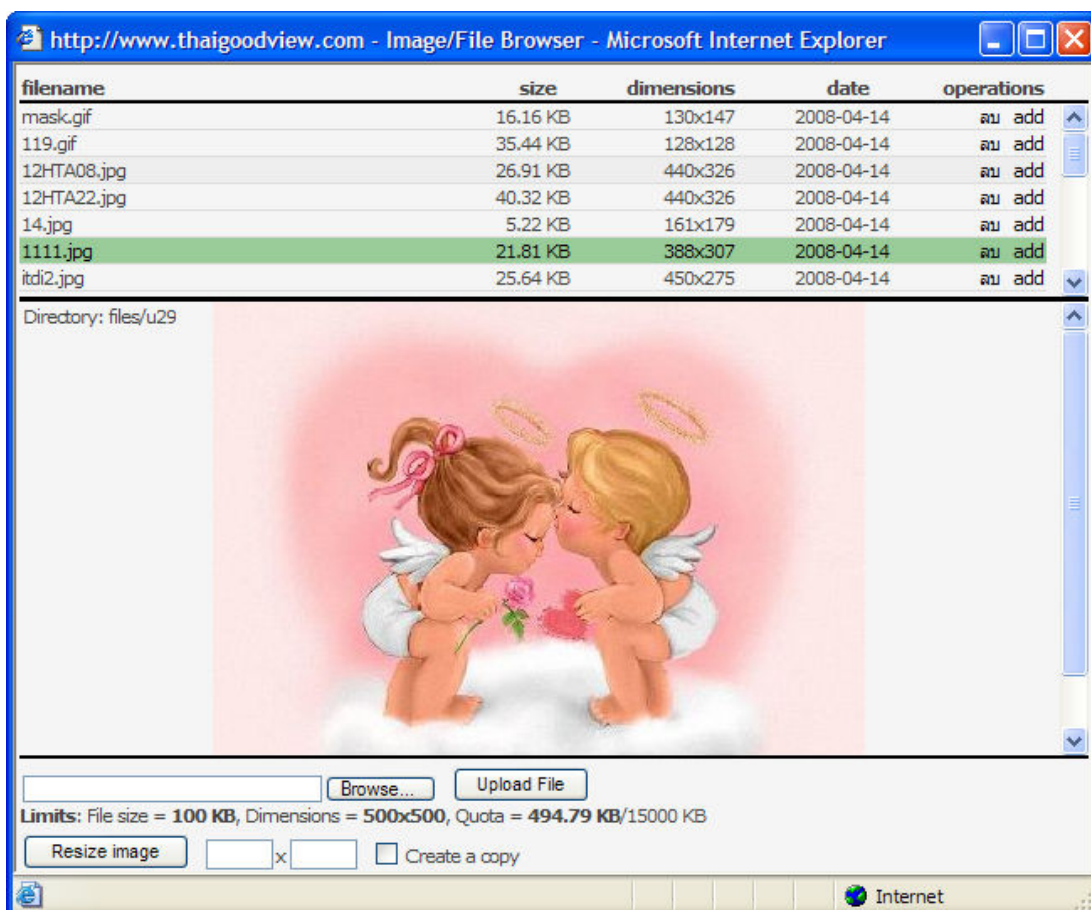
http://www.thaigoodview.com - Image/File Browser - Microsoft Internet Explorer

| filename | size | dimensions | date | operations |
|---|---|---|---|---|
| mask.gif | 16.16 KB | 130x147 | 2008-04-14 | ลบ add |
| 119.gif | 35.44 KB | 128x128 | 2008-04-14 | ลบ add |
| 12HTA08.jpg | 26.91 KB | 440x326 | 2008-04-14 | ลบ add |
| 12HTA22.jpg | 40.32 KB | 440x326 | 2008-04-14 | ลบ add |
| 14.jpg | 5.22 KB | 161x179 | 2008-04-14 | ลบ add |
| 1111.jpg | 21.81 KB | 388x307 | 2008-04-14 | ลบ add |
| itdi2.jpg | 25.64 KB | 450x275 | 2008-04-14 | ลบ add |

Directory: files/u29

Browse... Upload File

Limits: File size = 100 KB, Dimensions = 500x500, Quota = 494.79 KB/15000 KB

Resize image x Create a copy

Internet